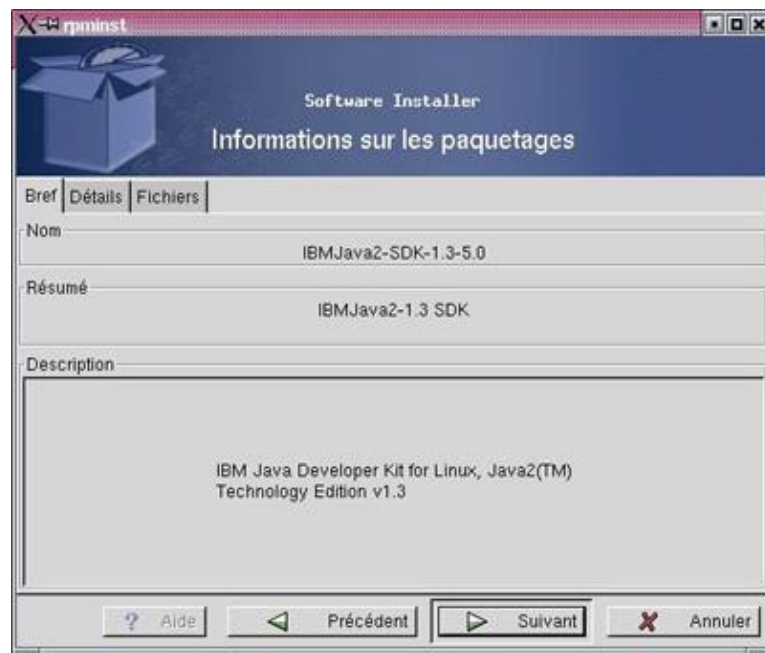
rpminst

Software Installer

Informations sur les paquetages

Bref | Détails | Fichiers

Nom

IBMJava2-SDK-1.3-5.0

Résumé

IBMJava2-1.3 SDK

Description

IBM Java Developer Kit for Linux, Java2(TM) Technology Edition v1.3

? Aide | Précédent | Suivant | Annuler